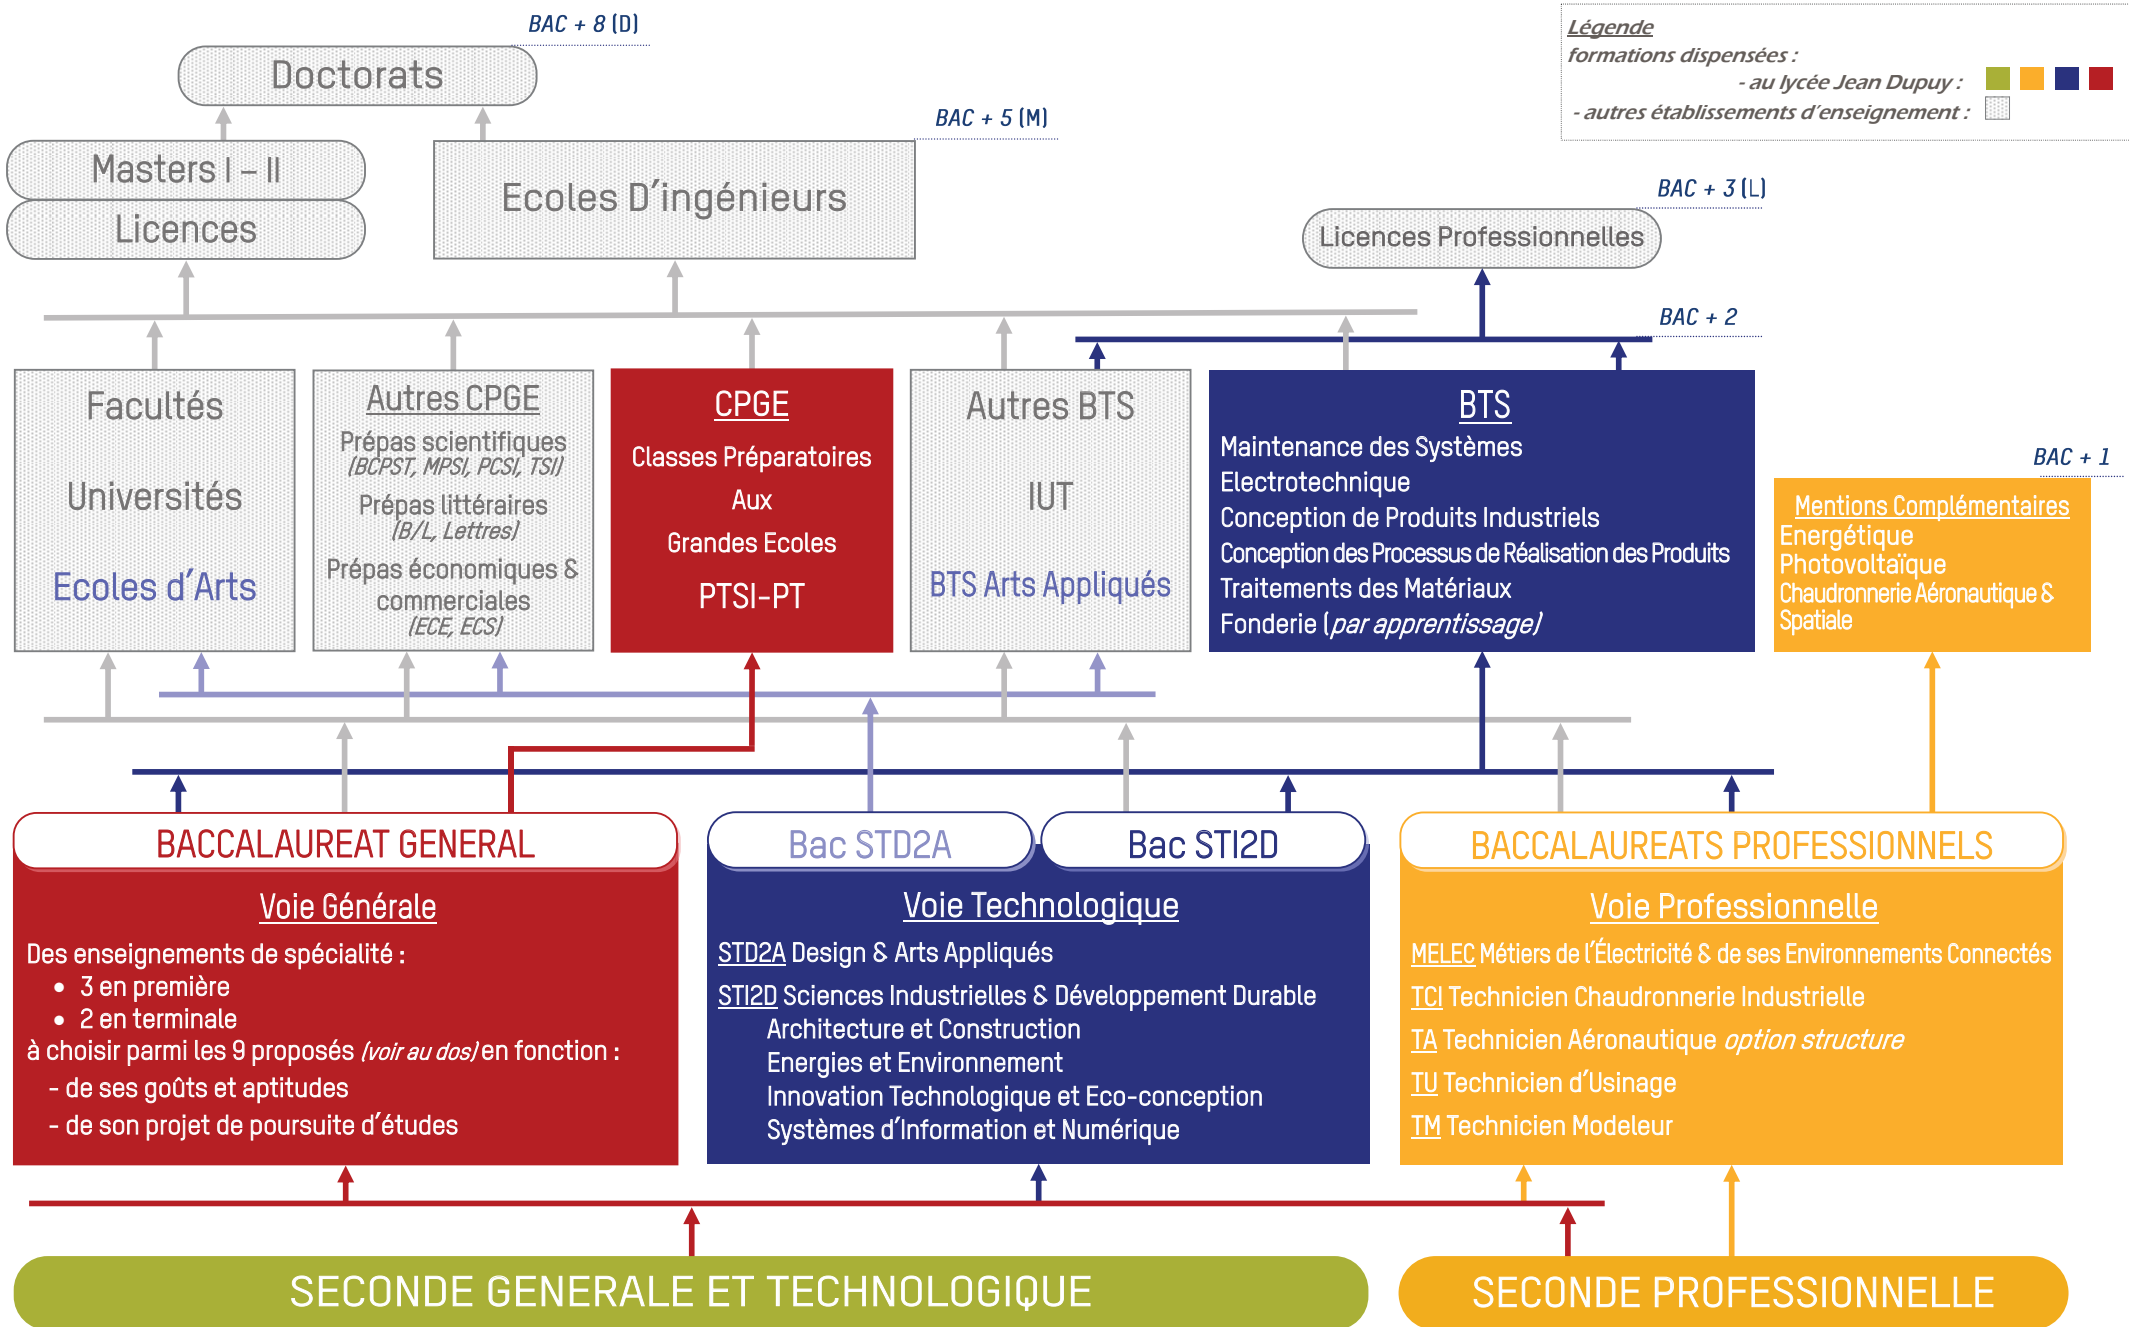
BAC + 8 (D)

Doctorats

Légende
formations dispensées :
- au lycée Jean Dupuy :
- autres établissements d'enseignement :

BAC + 5 (M)

Masters I – II

Licences

Ecoles D'ingénieurs

BAC + 3 (L)

Licences Professionnelles

BAC + 2

Facultés

Universités

Ecoles d'Arts

Autres CPGE

Prépas scientifiques (BCPST, MPSI, PCSI, TSI)

Prépas littéraires (B/L, Lettres)

Prépas économiques & commerciales (ECE, ECS)

CPGE

Classes Préparatoires

Aux

Grandes Ecoles

PTSI-PT

Autres BTS

IUT

BTS Arts Appliqués

BTS

Maintenance des Systèmes
Electrotechnique
Conception de Produits Industriels
Conception des Processus de Réalisation des Produits
Traitements des Matériaux
Fonderie (par apprentissage)

BAC + 1

Mentions Complémentaires
Energétique
Photovoltaïque
Chaudronnerie Aéronautique & Spatiale

BACCALAUREAT GENERAL

Voie Générale

Des enseignements de spécialité :
• 3 en première
• 2 en terminale
à choisir parmi les 9 proposés (voir au dos) en fonction :
- de ses goûts et aptitudes
- de son projet de poursuite d'études

Bac STD2A

Bac STI2D

Voie Technologique

STD2A Design & Arts Appliqués

STI2D Sciences Industrielles & Développement Durable
Architecture et Construction
Energies et Environnement
Innovation Technologique et Eco-conception
Systèmes d'Information et Numérique

BACCALAUREATS PROFESSIONNELS

Voie Professionnelle

MELEC Métiers de l'Électricité & de ses Environnements Connectés
TCI Technicien Chaudronnerie Industrielle
TA Technicien Aéronautique option structure
TU Technicien d'Usinage
TM Technicien Modeleur

SECONDE GENERALE ET TECHNOLOGIQUE

SECONDE PROFESSIONNELLE